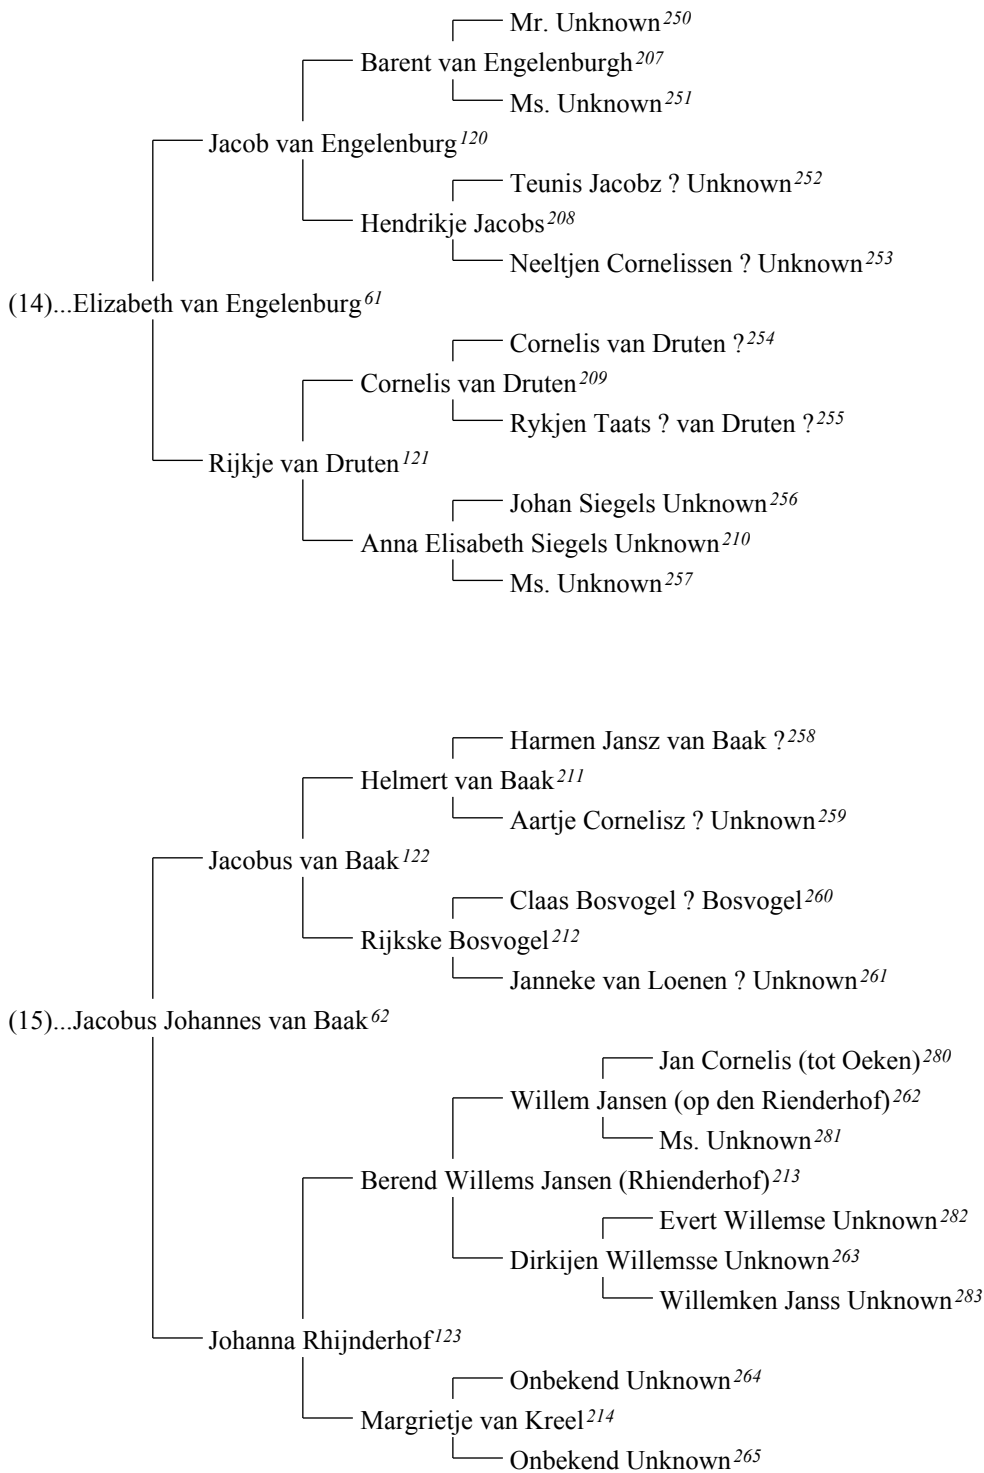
Mr. Unknown$^{250}$
Barent van Engelenburgh$^{207}$
Ms. Unknown$^{251}$
Jacob van Engelenburg$^{120}$
Teunis Jacobz ? Unknown$^{252}$
Hendrikje Jacobs$^{208}$
Neeltjen Cornelissen ? Unknown$^{253}$
(14)...Elizabeth van Engelenburg$^{61}$
Cornelis van Druten ?$^{254}$
Cornelis van Druten$^{209}$
Rykjen Taats ? van Druten ?$^{255}$
Rijkje van Druten$^{121}$
Johan Siegels Unknown$^{256}$
Anna Elisabeth Siegels Unknown$^{210}$
Ms. Unknown$^{257}$

Harmen Jansz van Baak ?$^{258}$
Helmert van Baak$^{211}$
Aartje Cornelisz ? Unknown$^{259}$
Jacobus van Baak$^{122}$
Claas Bosvogel ? Bosvogel$^{260}$
Rijkske Bosvogel$^{212}$
Janneke van Loenen ? Unknown$^{261}$
(15)...Jacobus Johannes van Baak$^{62}$
Jan Cornelis (tot Oeken)$^{280}$
Willem Jansen (op den Rienderhof)$^{262}$
Ms. Unknown$^{281}$
Berend Willems Jansen (Rhienderhof)$^{213}$
Evert Willemse Unknown$^{282}$
Dirkijen Willemsse Unknown$^{263}$
Willemken Janss Unknown$^{283}$
Johanna Rhijnderhof$^{123}$
Onbekend Unknown$^{264}$
Margrietje van Kreel$^{214}$
Onbekend Unknown$^{265}$